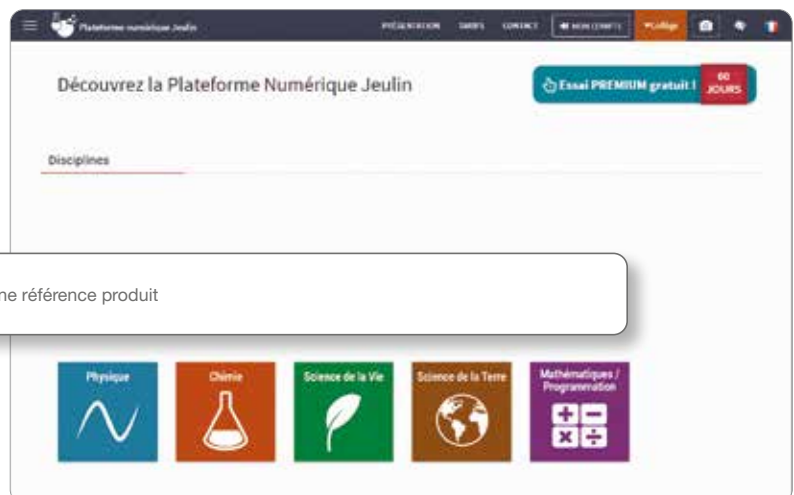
Plateforme numérique Jeulin

PRÉSENTATION TARIFS CONTACT MON COMPTE Collège

Découvrez la Plateforme Numérique Jeulin

Essai PREMIUM gratuit ! 60 JOURS

Disciplines

ne référence produit

Physique

Chimie

Science de la Vie

Science de la Terre

Mathématiques / Programmation